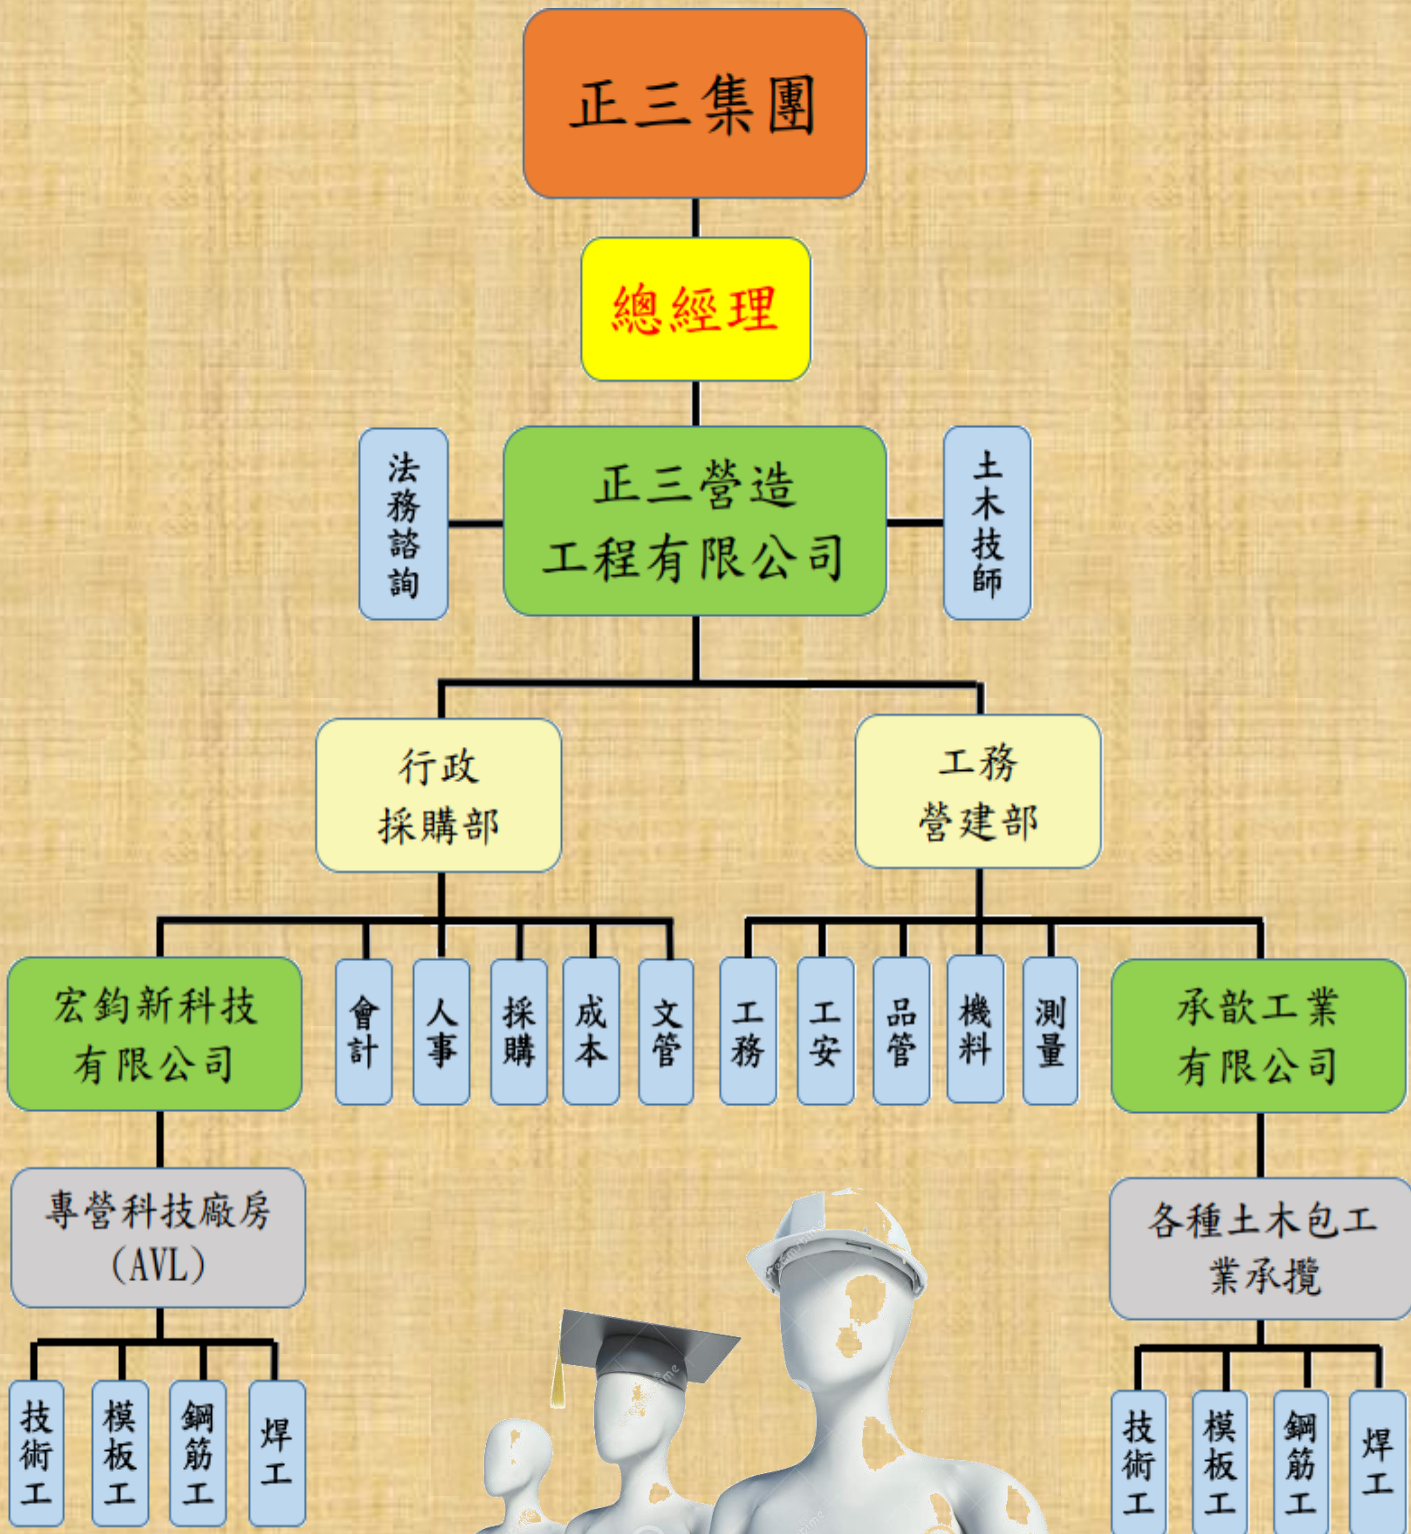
正三集團

總經理

法務諮詢

正三營造
工程有限公司

土木技師

行政
採購部

工務
營建部

宏鈞新科技
有限公司

會計

人事

採購

成本

文管

工務

工安

品管

機料

測量

承歆工業
有限公司

專營科技廠房
(AVL)

各種土木包工
業承攬

技術工

模板工

鋼筋工

焊工

技術工

模板工

鋼筋工

焊工